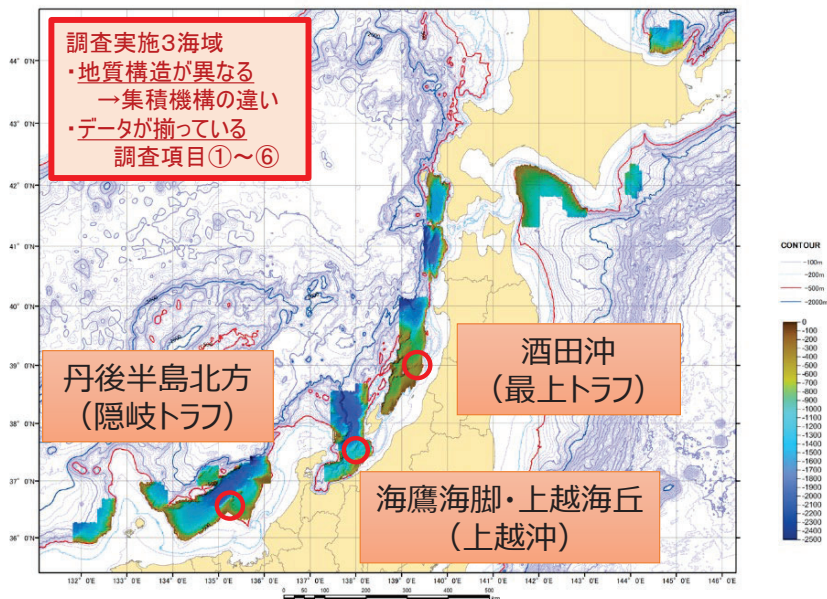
調査実施3海域
・地質構造が異なる
→集積機構の違い
・データが揃っている
調査項目①~⑥

丹後半島北方
(隠岐トラフ)

酒田沖
(最上トラフ)

海鷹海脚・上越海丘
(上越沖)

44° 0'N
43° 0'N
42° 0'N
41° 0'N
40° 0'N
39° 0'N
38° 0'N
37° 0'N
36° 0'N

132° 0'E
133° 0'E
134° 0'E
135° 0'E
136° 0'E
137° 0'E
138° 0'E
139° 0'E
140° 0'E
141° 0'E
142° 0'E
143° 0'E
144° 0'E
145° 0'E
146° 0'E

0 50 100 200 300 400 500 km

CONTOUR
-100m
-200m
-500m
-2000m

0
-100
-200
-300
-400
-500
-600
-700
-800
-900
-1000
-1100
-1200
-1300
-1400
-1500
-1600
-1700
-1800
-1900
-2000
-2100
-2200
-2300
-2400
-2500